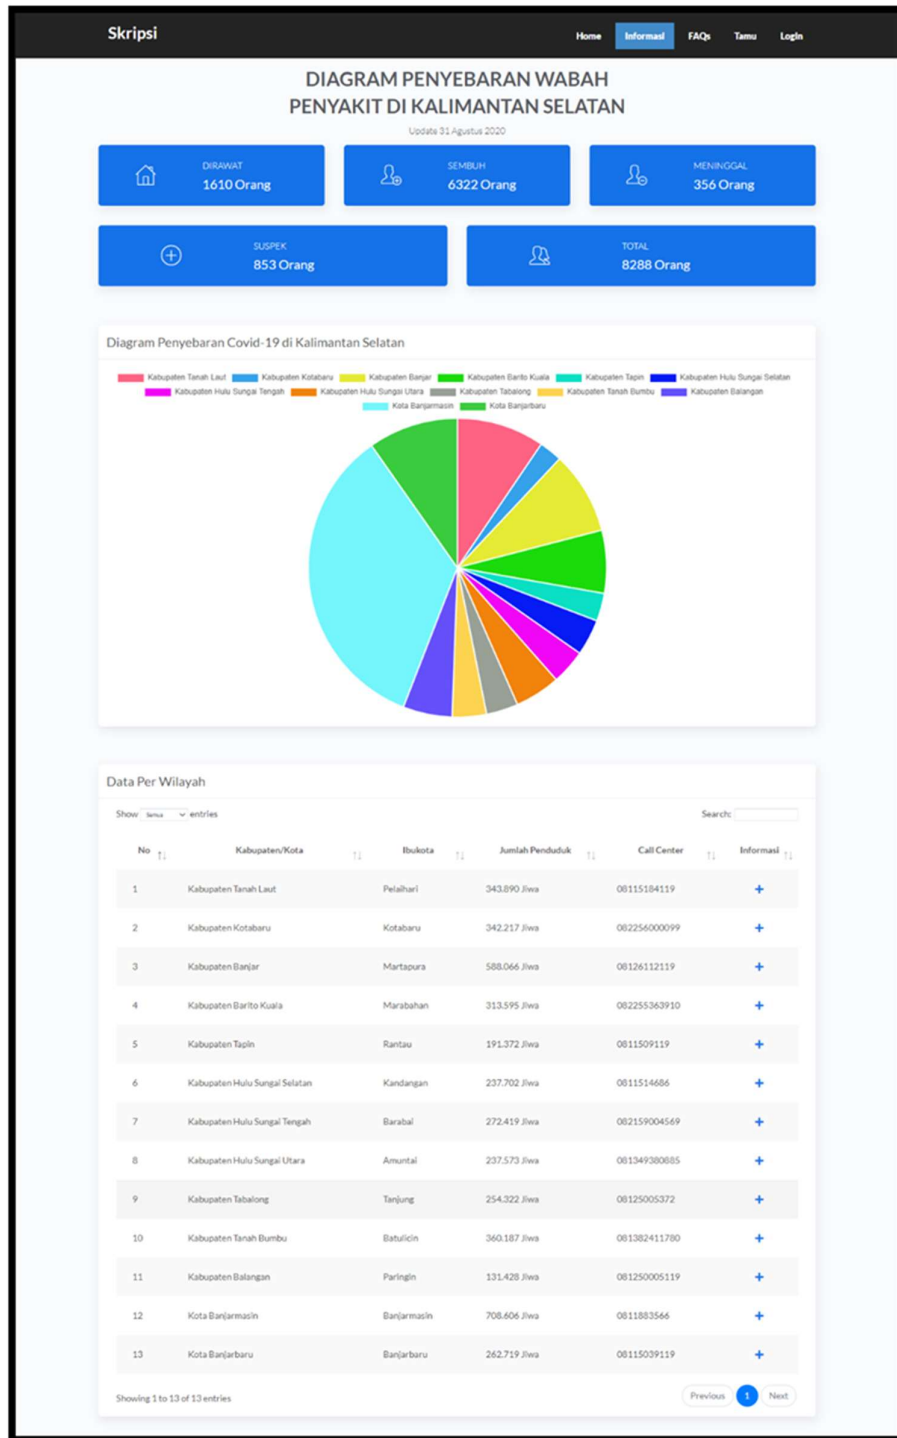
Skripsi

Home Informasi FAQs Tamu Login

DIAGRAM PENYEBARAN WABAH PENYAKIT DI KALIMANTAN SELATAN

Update 31 Agustus 2020

DIRAWAT
1610 Orang

SEMBUH
6322 Orang

MENINGGAL
356 Orang

SUSPEK
853 Orang

TOTAL
8288 Orang

Diagram Penyebaran Covid-19 di Kalimantan Selatan

Kabupaten Tanah Laut, Kabupaten Kotabaru, Kabupaten Banjar, Kabupaten Barito Kuala, Kabupaten Tapin, Kabupaten Hulu Sungai Selatan, Kabupaten Hulu Sungai Tengah, Kabupaten Hulu Sungai Utara, Kabupaten Tabalong, Kabupaten Tanah Bumbu, Kabupaten Balangan, Kota Banjarmasin, Kota Banjarbaru

Data Per Wilayah

Show Semua entries

Search:

| No | Kabupaten/Kota | Ibukota | Jumlah Penduduk | Call Center | Informasi |
|---|---|---|---|---|---|
| 1 | Kabupaten Tanah Laut | Pelaihari | 343.890 Jiwa | 08115184119 | + |
| 2 | Kabupaten Kotabaru | Kotabaru | 342.217 Jiwa | 082256000099 | + |
| 3 | Kabupaten Banjar | Martapura | 588.066 Jiwa | 08126112119 | + |
| 4 | Kabupaten Barito Kuala | Marabahan | 313.595 Jiwa | 082255363910 | + |
| 5 | Kabupaten Tapin | Rantau | 191.372 Jiwa | 0811509119 | + |
| 6 | Kabupaten Hulu Sungai Selatan | Kandangan | 237.702 Jiwa | 0811514686 | + |
| 7 | Kabupaten Hulu Sungai Tengah | Barabai | 272.419 Jiwa | 082159004569 | + |
| 8 | Kabupaten Hulu Sungai Utara | Amuntai | 237.573 Jiwa | 081349380885 | + |
| 9 | Kabupaten Tabalong | Tanjung | 254.322 Jiwa | 08125005372 | + |
| 10 | Kabupaten Tanah Bumbu | Batulicin | 360.187 Jiwa | 081382411780 | + |
| 11 | Kabupaten Balangan | Paringin | 131.428 Jiwa | 081250005119 | + |
| 12 | Kota Banjarmasin | Banjarmasin | 708.606 Jiwa | 0811883566 | + |
| 13 | Kota Banjarbaru | Banjarbaru | 262.719 Jiwa | 08115039119 | + |

Showing 1 to 13 of 13 entries

Previous 1 Next